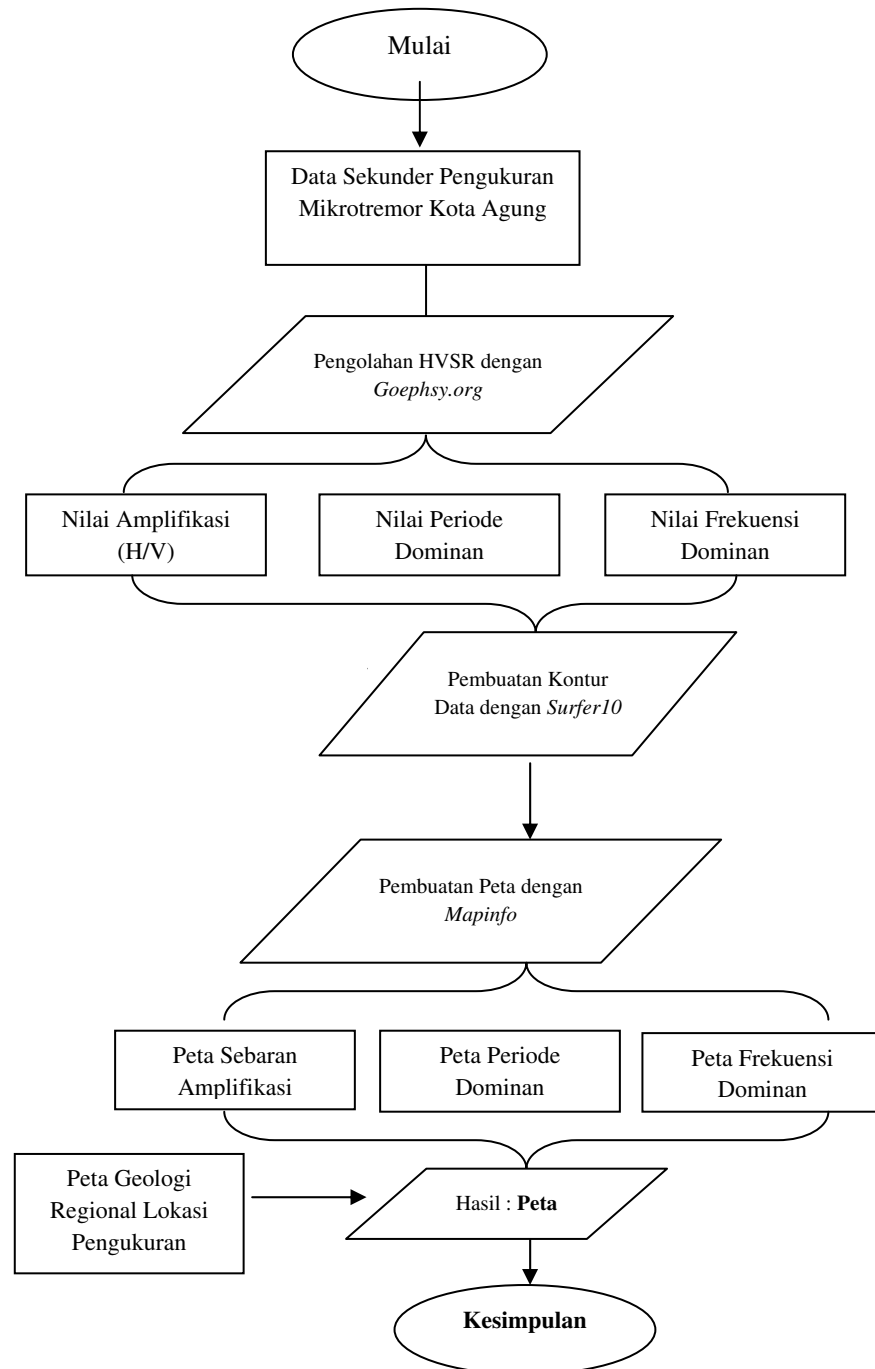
Mulai

Data Sekunder Pengukuran Mikrotremor Kota Agung

Pengolahan HVSR dengan *Goephsy.org*

Nilai Amplifikasi (H/V)

Nilai Periode Dominan

Nilai Frekuensi Dominan

Pembuatan Kontur Data dengan *Surfer10*

Pembuatan Peta dengan *Mapinfo*

Peta Sebaran Amplifikasi

Peta Periode Dominan

Peta Frekuensi Dominan

Peta Geologi Regional Lokasi Pengukuran

Hasil : **Peta**

**Kesimpulan**